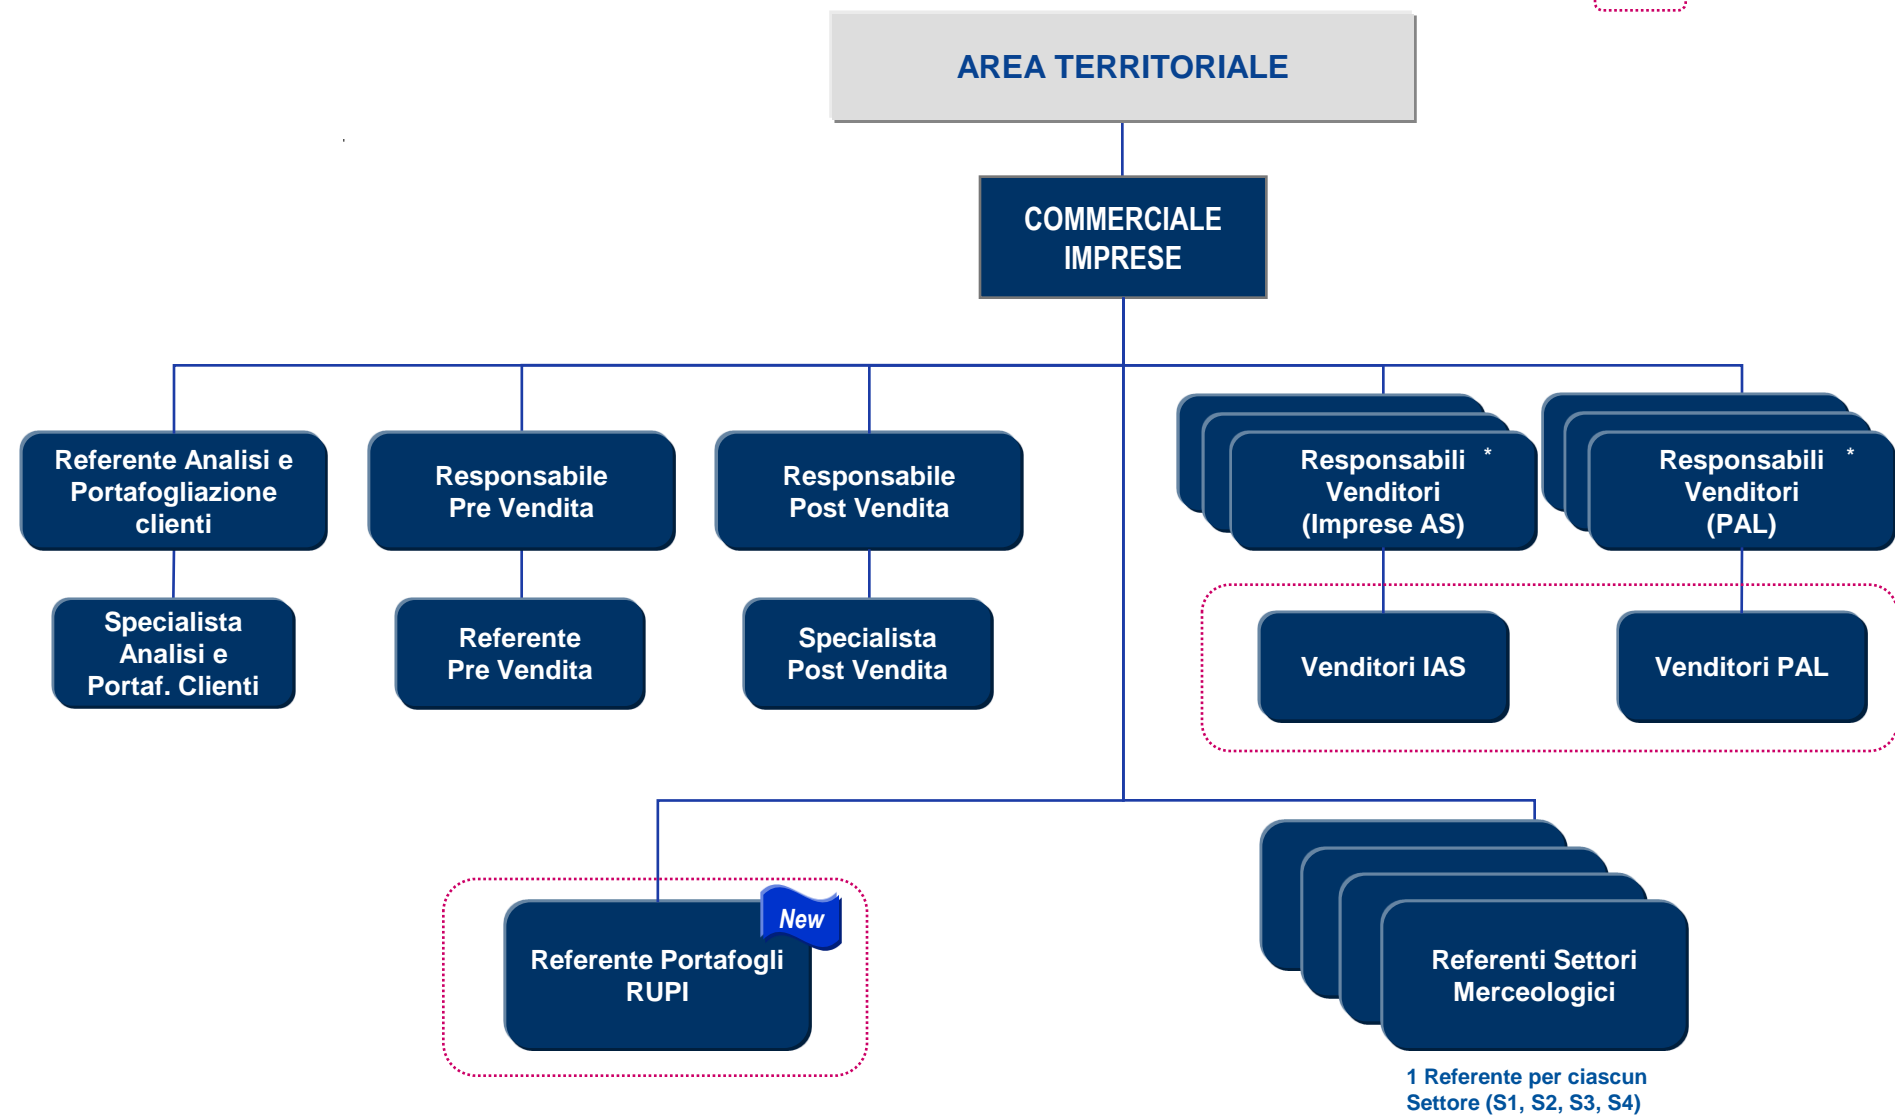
AREA TERRITORIALE

COMMERCIALE IMPRESE

Referente Analisi e Portafogliazione clienti

Specialista Analisi e Portaf. Clienti

Responsabile Pre Vendita

Referente Pre Vendita

Responsabile Post Vendita

Specialista Post Vendita

Responsabili Venditori (Imprese AS) *

Venditori IAS

Responsabili Venditori (PAL) *

Venditori PAL

New

Referente Portafogli RUPI

Referenti Settori Merceologici

1 Referente per ciascun Settore (S1, S2, S3, S4)